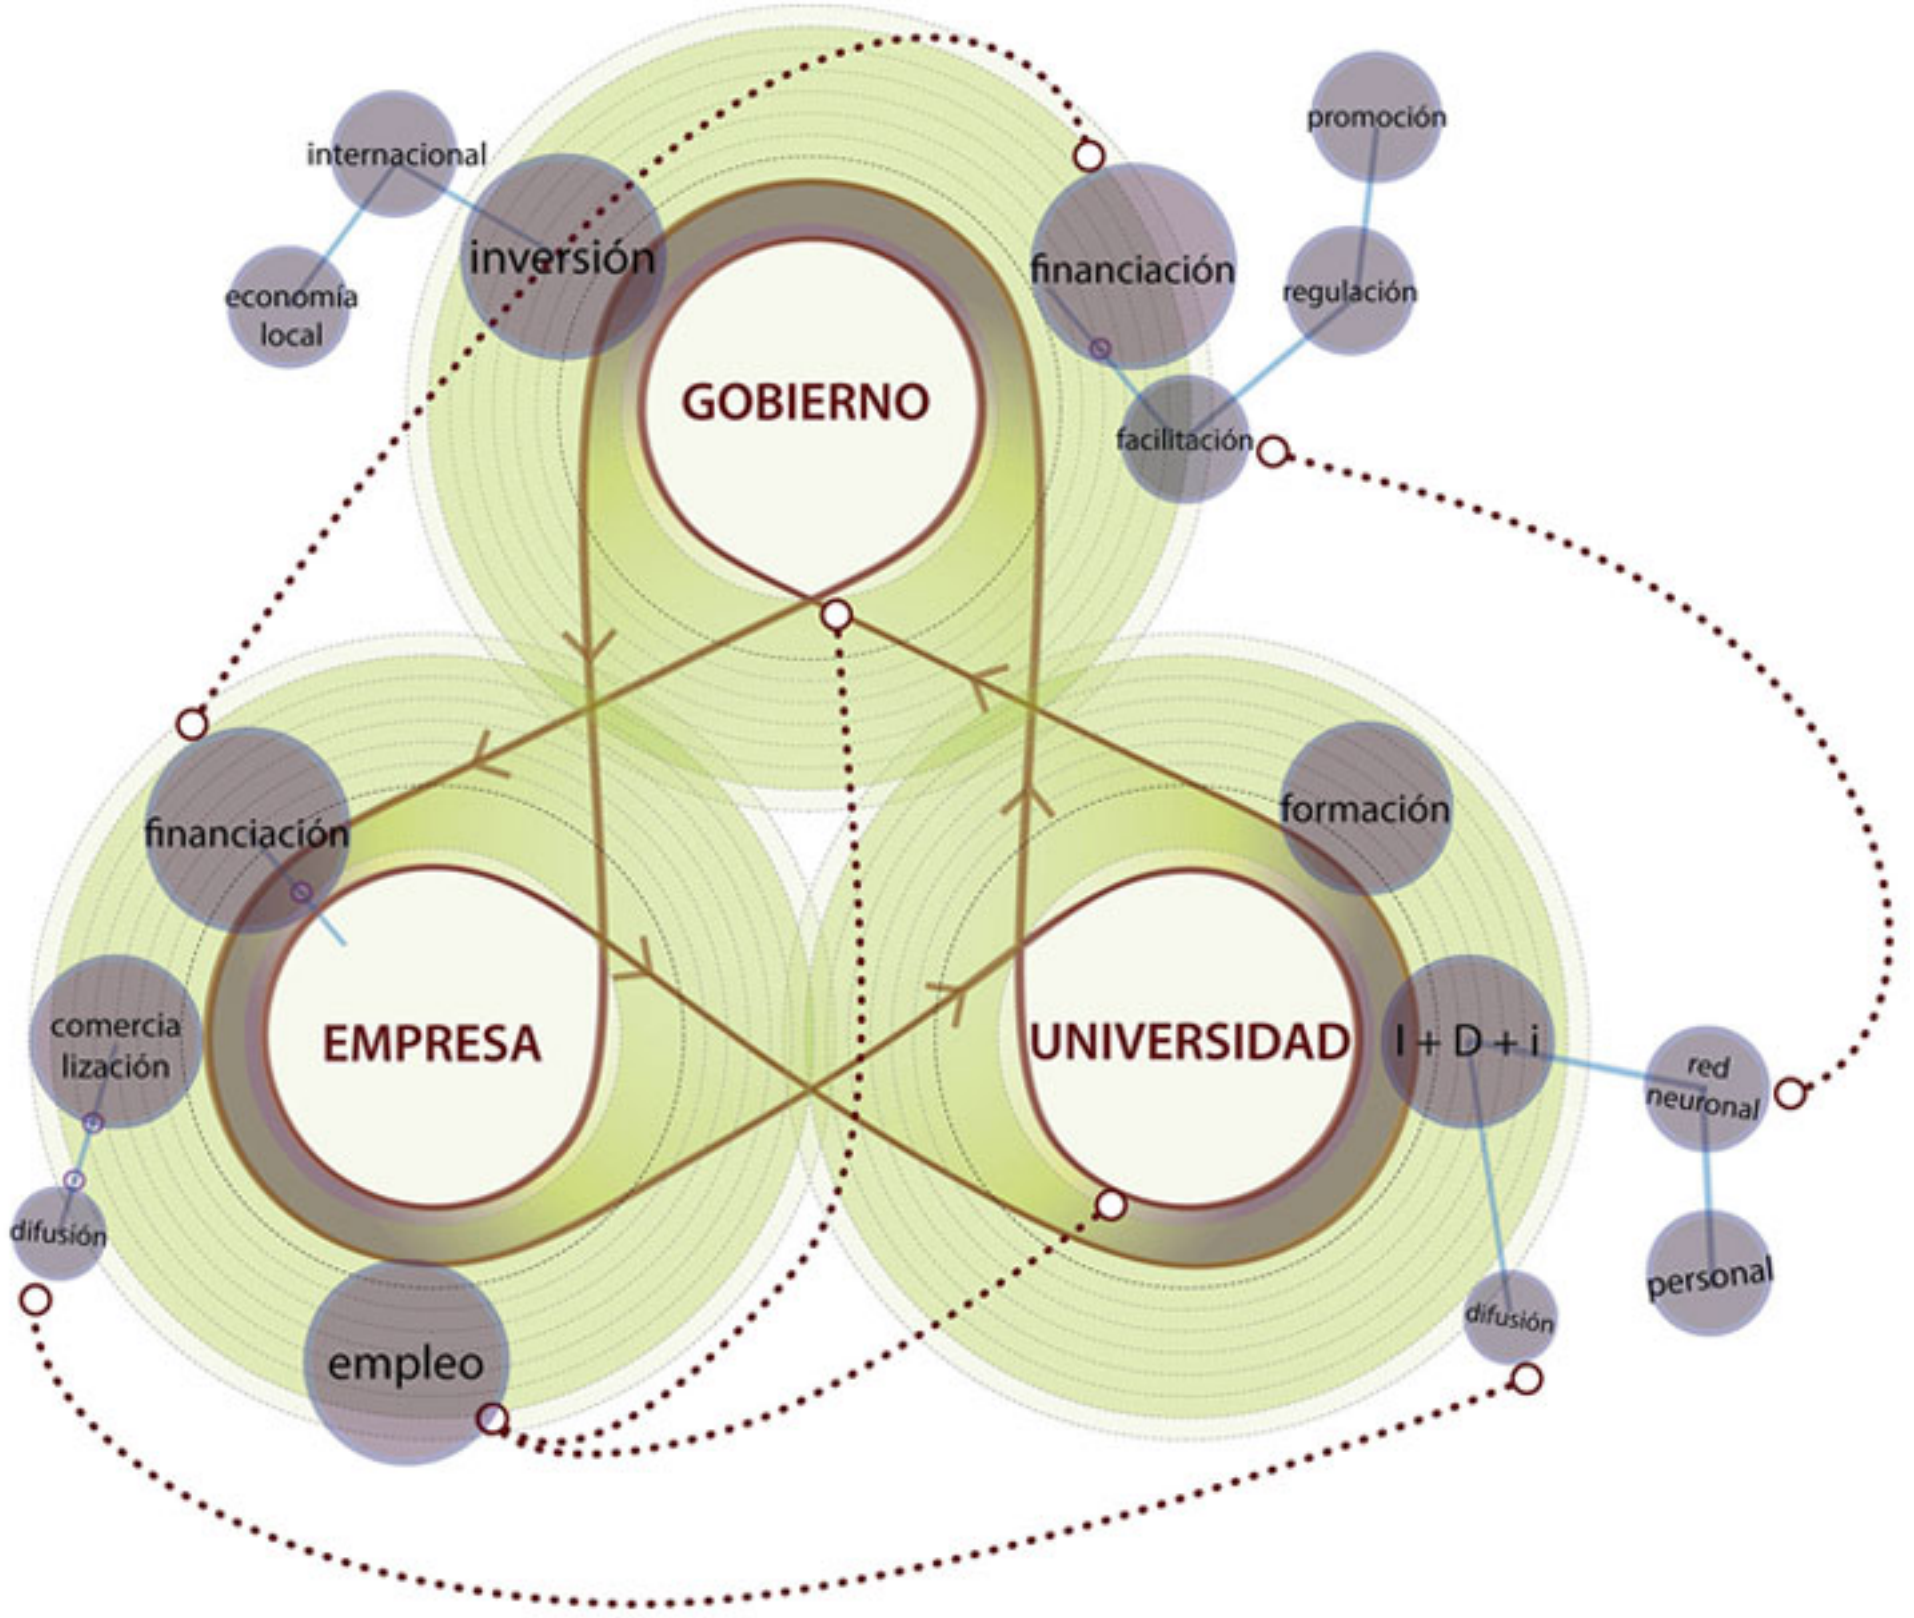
internacional

economía local

inversión

promoción

financiación

regulación

facilitación

GOBIERNO

financiación

formación

comercia lización

difusión

EMPRESA

UNIVERSIDAD

I + D + i

red neuronal

personal

difusión

empleo